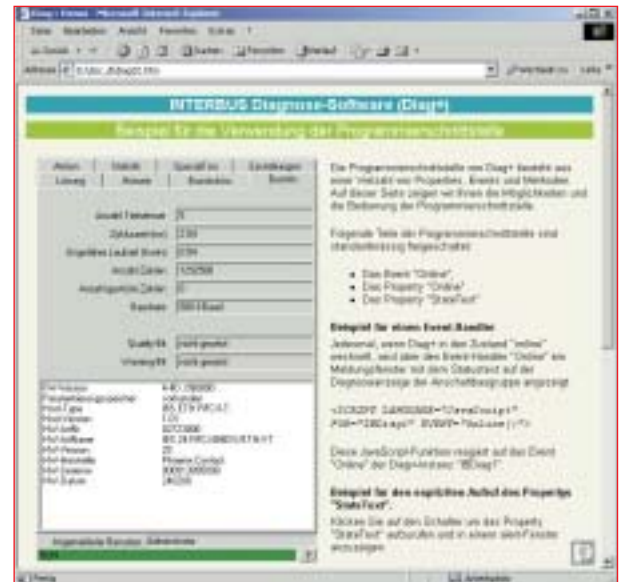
Diag+ Extern - Microsoft Internet Explorer

Datei Bearbeiten Ansicht Favoriten Extras ?

Zurück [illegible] Suchen Favoriten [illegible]

Adresse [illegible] Wechseln zu Links

INTERBUS Diagnose-Software (Diag+)

Beispiel für die Verwendung der Programmierschnittstelle

Aktion | Statistik | Spezial-Inv. | Einstellungen
Leistung | Hinweis | Busstruktur | Busstat

Anzahl Teilnehmer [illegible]
Zykluszeit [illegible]
Angefallene Laufzeit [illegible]
Anzahl Zyklen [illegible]
Anzahl Fehler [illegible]
Baudrate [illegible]

Quality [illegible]
Warning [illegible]

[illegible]

Die Programmierschnittstelle von Diag+ besteht aus einer Vielzahl von Properties, Events und Methoden. Auf dieser Seite zeigen wir Ihnen die Möglichkeiten und die Bedienung der Programmierschnittstelle.

Folgende Teile der Programmierschnittstelle sind standardmässig freigeschaltet:

• Das Event "Online".
• Das Property "Online".
• Das Property "StateText".

Beispiel für einen Event-Handler

Jedesmal, wenn Diag+ in den Zustand "online" wechselt, wird über den Event-Handler "Online" ein Meldungsfenster mit dem Statustext auf der Diagnoseanzeige der Anschaltbaugruppe angezeigt.

<SCRIPT LANGUAGE="JavaScript" FOR="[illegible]" EVENT="Online()">

Diese JavaScript-Funktion reagiert auf das Event "Online" der Diag+-Instanz "IBDiag".

Beispiel für den expliziten Aufruf des Propertys "StateText".

Klicken Sie auf den Schalter um das Property "StateText" aufzurufen und in einem Alert-Fenster anzuzeigen.

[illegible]

Fertig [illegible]